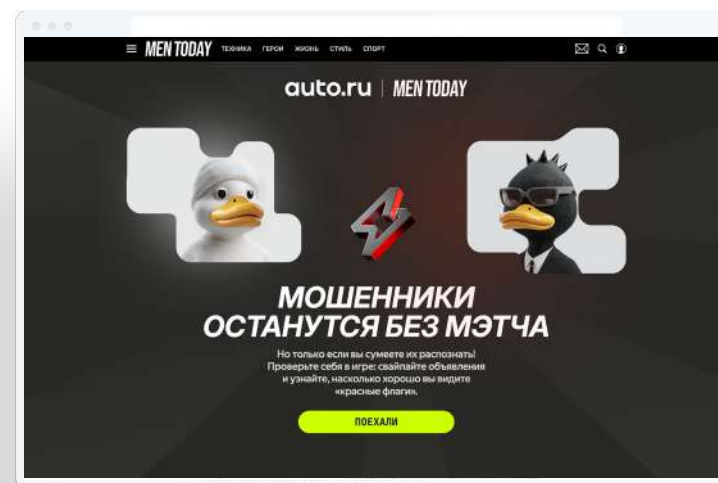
MEN TODAY ТЕХНИКА ГЕРОИ ЖИЗНЬ СТИЛЬ СПОРТ

auto.ru | MEN TODAY

МОШЕННИКИ ОСТАНУТСЯ БЕЗ МЭТЧА

Но только если вы сумеете их распознать! Проверьте себя в игре: свайпайте объявления и узнайте, насколько хорошо вы видите «красные флаги».

ПОЕХАЛИ